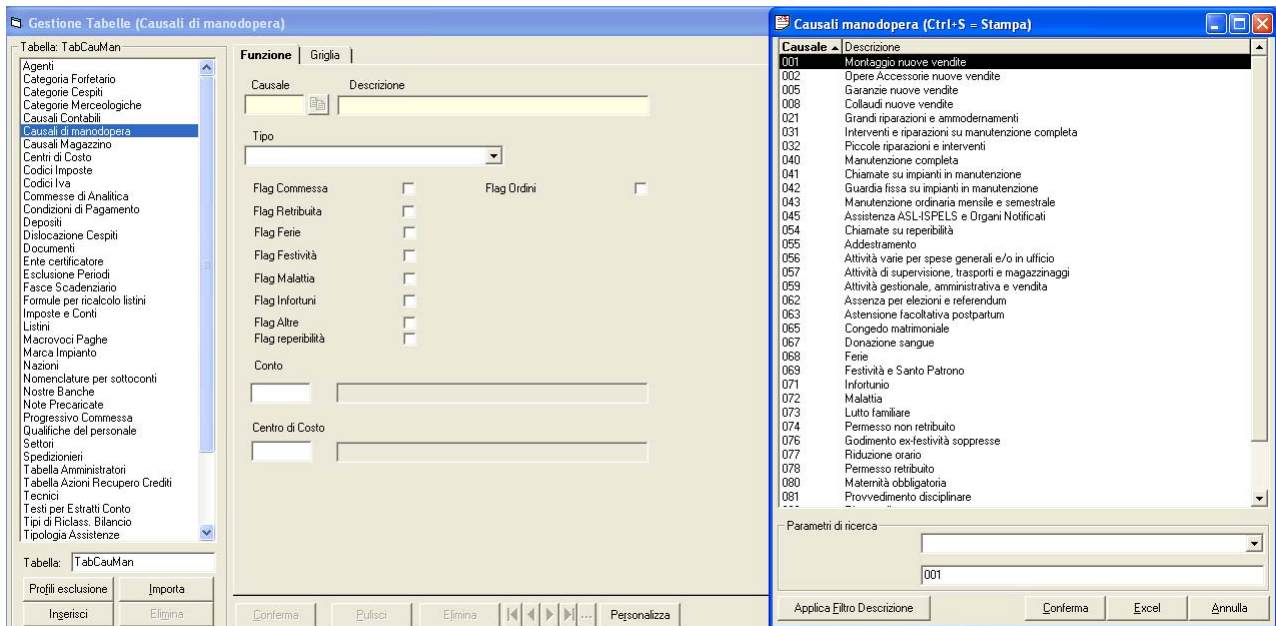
Gestione Tabelle (Causali di manodopera)

Tabella: TabCauMan

Agenti
Categoria Forfetario
Categorie Cespiti
Categorie Merceologiche
Causali Contabili
Causali di manodopera
Causali Magazzino
Centri di Costo
Codici Imposte
Codici Iva
Commesse di Analitica
Condizioni di Pagamento
Depositi
Dislocazione Cespiti
Documenti
Ente certificatore
Esclusione Periodi
Fasce Scadenziario
Formule per ricalcolo listini
Imposte e Conti
Listini
Macrovoci Paghe
Marca Impianto
Nazioni
Nomenclature per sottoconti
Nostre Banche
Note Precaricate
Progressivo Commessa
Qualifiche del personale
Settori
Spedizionieri
Tabella Amministratori
Tabella Azioni Recupero Crediti
Tecnici
Testi per Estratti Conto
Tipi di Riclass. Bilancio
Tipologia Assistenze

Tabella: TabCauMan

Profili esclusione | Importa
Inserisci | Elimina

Funzione | Griglia

Causale
Descrizione

Tipo

Flag Commessa
Flag Ordini
Flag Retribuita
Flag Ferie
Flag Festività
Flag Malattia
Flag Infortuni
Flag Altre
Flag reperibilità

Conto

Centro di Costo

Conferma | Pulisci | Elimina | ... | Personalizza

Causali manodopera (Ctrl+S = Stampa)

| Causale | Descrizione |
|---|---|
| 001 | Montaggio nuove vendite |
| 002 | Opere Accessorie nuove vendite |
| 005 | Garanzie nuove vendite |
| 008 | Collaudi nuove vendite |
| 021 | Grandi riparazioni e ammodernamenti |
| 031 | Interventi e riparazioni su manutenzione completa |
| 032 | Piccole riparazioni e interventi |
| 040 | Manutenzione completa |
| 041 | Chiamate su impianti in manutenzione |
| 042 | Guardia fissa su impianti in manutenzione |
| 043 | Manutenzione ordinaria mensile e semestrale |
| 045 | Assistenza ASL-ISPELS e Organi Notificati |
| 054 | Chiamate su reperibilità |
| 055 | Addestramento |
| 056 | Attività varie per spese generali e/o in ufficio |
| 057 | Attività di supervisione, trasporti e magazzinaggi |
| 059 | Attività gestionale, amministrativa e vendita |
| 062 | Assenza per elezioni e referendum |
| 063 | Astensione facoltativa postpartum |
| 065 | Congedo matrimoniale |
| 067 | Donazione sangue |
| 068 | Ferie |
| 069 | Festività e Santo Patrono |
| 071 | Infortunio |
| 072 | Malattia |
| 073 | Lutto familiare |
| 074 | Permesso non retribuito |
| 076 | Godimento ex-festività soppresse |
| 077 | Riduzione orario |
| 078 | Permesso retribuito |
| 080 | Maternità obbligatoria |
| 081 | Provvedimento disciplinare |

Parametri di ricerca

001

Applica Filtro Descrizione | Conferma | Excel | Annulla